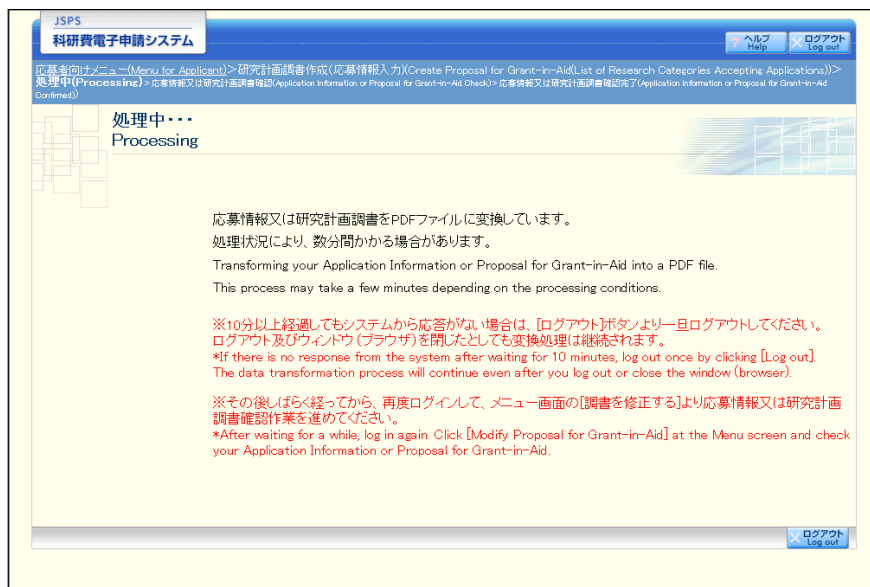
JSPS
科研費電子申請システム

ヘルプ Help
ログアウト Log out

応募者向けメニュー(Menu for Applicant)>研究計画調書作成(応募情報入力)(Create Proposal for Grant-in-Aid(List of Research Categories Accepting Applications))>処理中(Processing)>応募情報又は研究計画調書確認(Application Information or Proposal for Grant-in-Aid Check)>応募情報又は研究計画調書確認完了(Application Information or Proposal for Grant-in-Aid Confirmed))

処理中・・・
Processing

応募情報又は研究計画調書をPDFファイルに変換しています。
処理状況により、数分間かかる場合があります。
Transforming your Application Information or Proposal for Grant-in-Aid into a PDF file.
This process may take a few minutes depending on the processing conditions.

※10分以上経過してもシステムから応答がない場合は、[ログアウト]ボタンより一旦ログアウトしてください。
ログアウト及びウィンドウ(ブラウザ)を閉じたとしても変換処理は継続されます。
*If there is no response from the system after waiting for 10 minutes, log out once by clicking [Log out].
The data transformation process will continue even after you log out or close the window (browser).

※その後しばらく経ってから、再度ログインして、メニュー画面の[調書を修正する]より応募情報又は研究計画調書確認作業を進めてください。
*After waiting for a while, log in again. Click [Modify Proposal for Grant-in-Aid] at the Menu screen and check your Application Information or Proposal for Grant-in-Aid.

ログアウト Log out